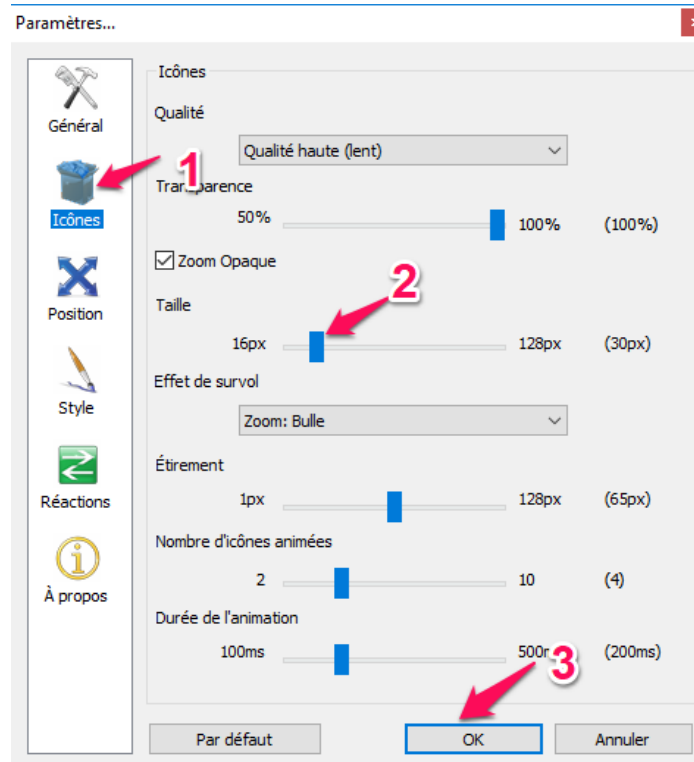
Paramètres...

Général

Icônes

Position

Style

Réactions

À propos

Icônes

Qualité

Qualité haute (lent)

Transparence

50% 100% (100%)

Zoom Opaque

Taille

16px 128px (30px)

Effet de survol

Zoom: Bulle

Étirement

1px 128px (65px)

Nombre d'icônes animées

2 10 (4)

Durée de l'animation

100ms 500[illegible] (200ms)

1

2

3

Par défaut

OK

Annuler